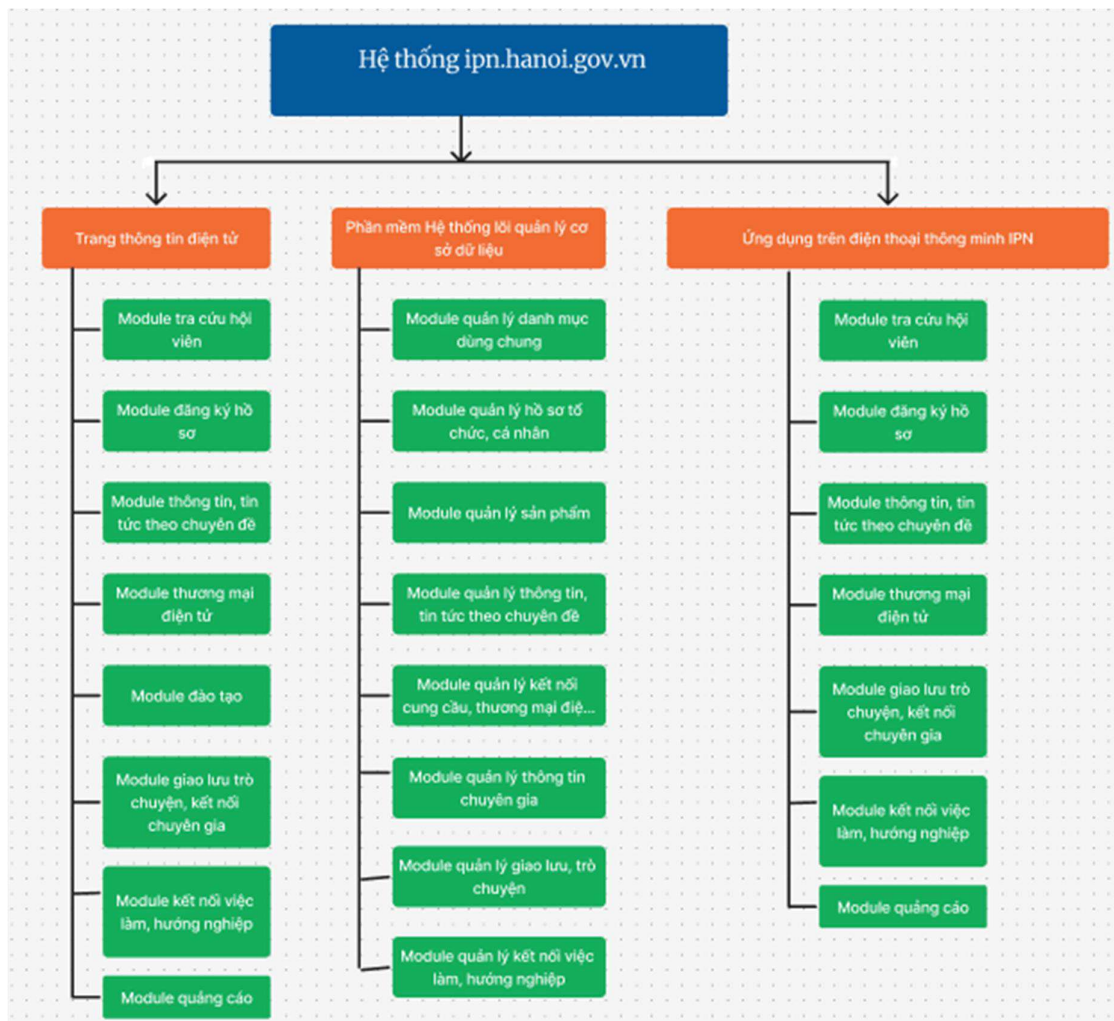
Hệ thống ipn.hanoi.gov.vn

Trang thông tin điện tử

Module tra cứu hội viên

Module đăng ký hồ sơ

Module thông tin, tin tức theo chuyên đề

Module thương mại điện tử

Module đào tạo

Module giao lưu trò chuyện, kết nối chuyên gia

Module kết nối việc làm, hướng nghiệp

Module quảng cáo

Phần mềm Hệ thống lõi quản lý cơ sở dữ liệu

Module quản lý danh mục dùng chung

Module quản lý hồ sơ tổ chức, cá nhân

Module quản lý sản phẩm

Module quản lý thông tin, tin tức theo chuyên đề

Module quản lý kết nối cung cầu, thương mại điệ...

Module quản lý thông tin chuyên gia

Module quản lý giao lưu, trò chuyện

Module quản lý kết nối việc làm, hướng nghiệp

Ứng dụng trên điện thoại thông minh IPN

Module tra cứu hội viên

Module đăng ký hồ sơ

Module thông tin, tin tức theo chuyên đề

Module thương mại điện tử

Module giao lưu trò chuyện, kết nối chuyên gia

Module kết nối việc làm, hướng nghiệp

Module quảng cáo